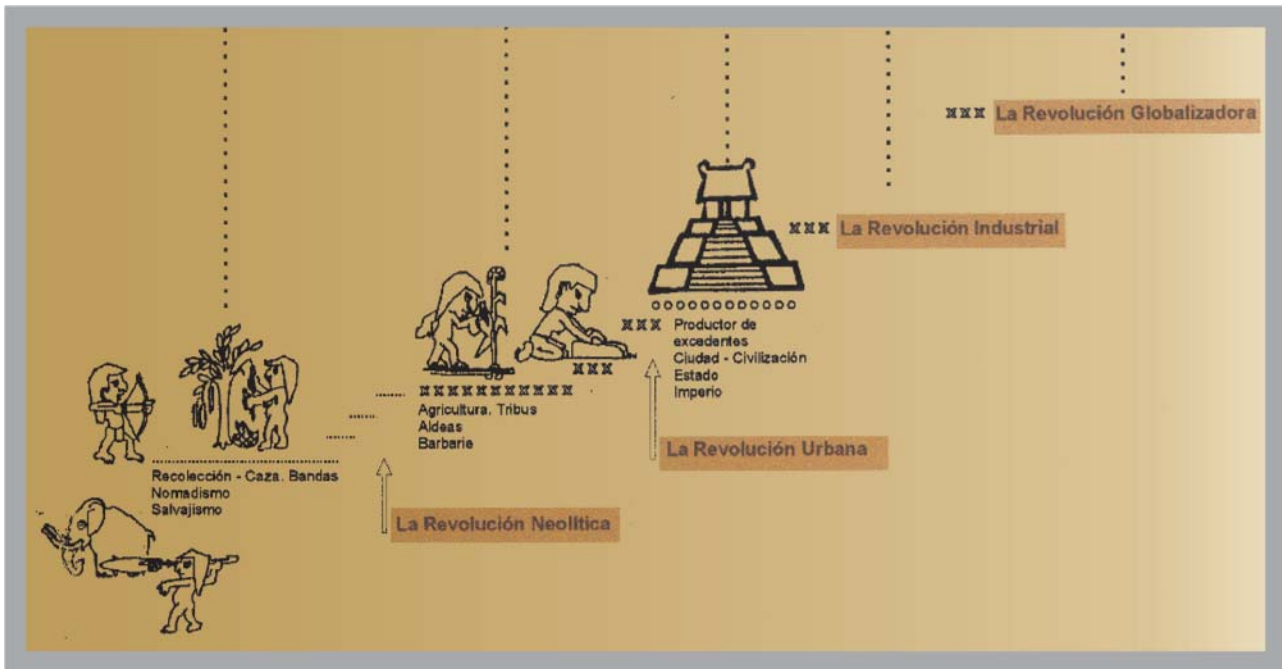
La Revolución Globalizadora

La Revolución Industrial

Productor de excedentes
Ciudad - Civilización
Estado
Imperio

Agricultura. Tribus
Aldeas
Barbarie

La Revolución Urbana

Recolección - Caza. Bandas
Nomadismo
Salvajismo

La Revolución Neolítica